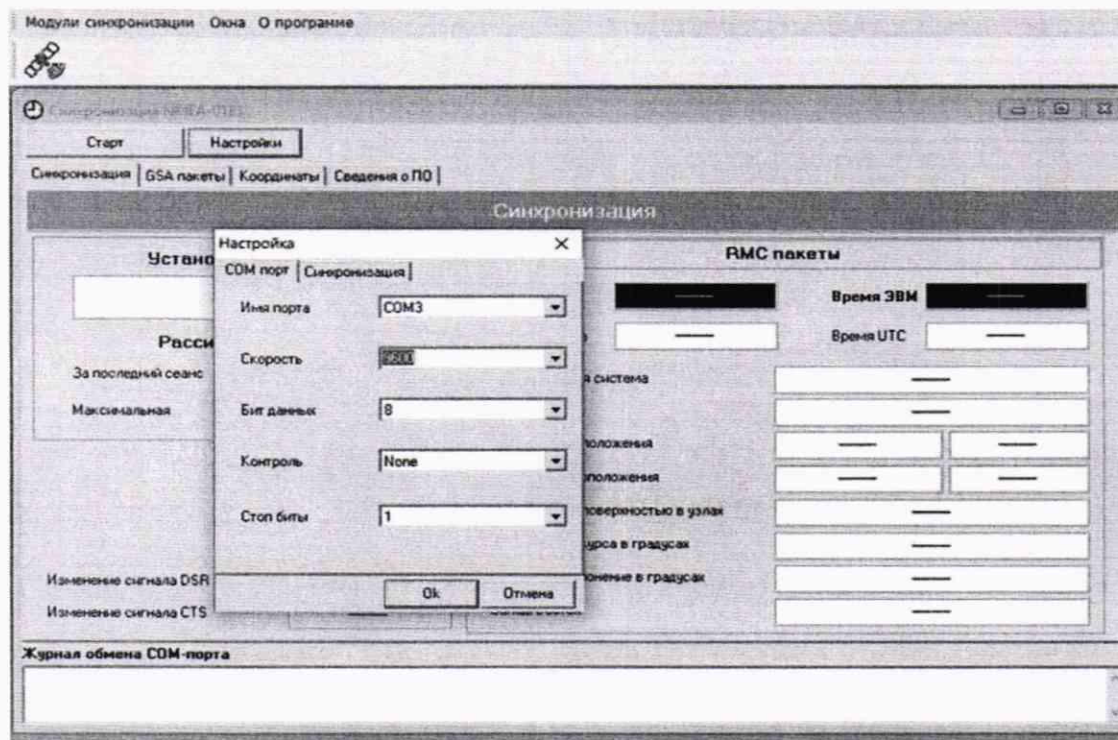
Модули синхронизации Окна О программе

Синхронизация NMEA-0183

Старт Настройки

Синхронизация | GSA пакеты | Координаты | Сведения о ПО

Синхронизация

Устано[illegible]

Расси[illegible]

За последний сеанс

Максимальная

Изменение сигнала DSR

Изменение сигнала CTS

Настройка ×

COM порт | Синхронизация

Имя порта COM3

Скорость 9600

Бит данных 8

Контроль None

Стоп биты 1

Ok Отмена

RMC пакеты

Время ЭВМ

Время UTC

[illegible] система

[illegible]оложения

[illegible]оложения

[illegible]оверхностью в узлах

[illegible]урса в градусах

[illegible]онение в градусах

Журнал обмена COM-порта